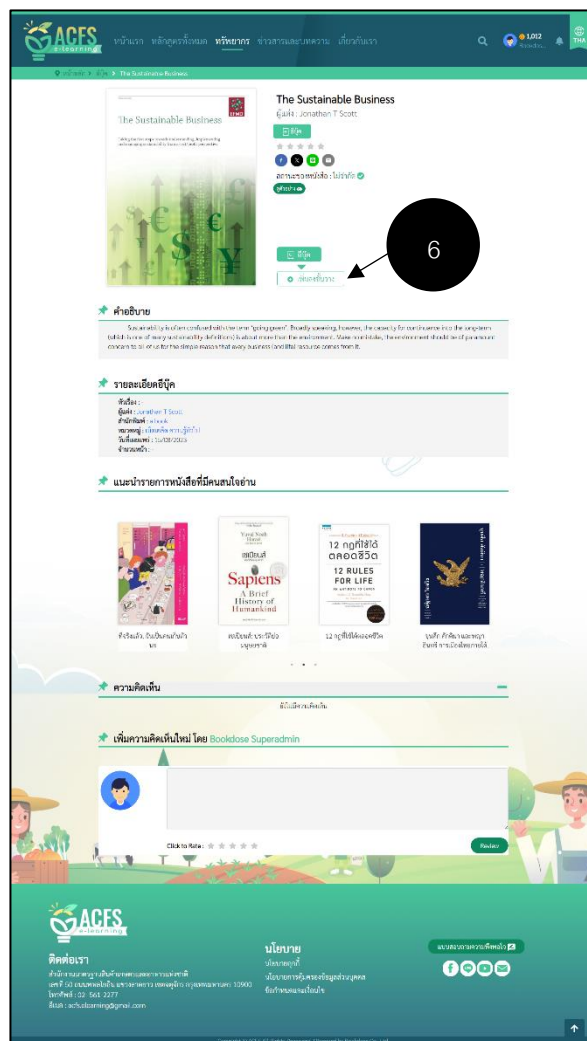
ACFS e-learning

หน้าแรก หลักสูตรทั้งหมด ทรัพยากร ข่าวสารและบทความ เกี่ยวกับเรา

1,012

THA

หน้าหลัก > อีบุ๊ค > The Sustainable Business

The Sustainable Business

Taking the five steps towards sustainability, forging strategy and competitiveness the sustainable business will

The Sustainable Business

ผู้แต่ง : Jonathan T Scott

อีบุ๊ค

สถานะการยืมหนังสือ : ไม่จำกัด

อีบุ๊ค

เพิ่มรายชื่อนี้

6

คำอธิบาย

Sustainability is often confused with the term "going green". Broadly speaking, however, the capacity for continuance into the long-term (which is one of many sustainability definitions) is about more than the environment. Make no mistake, the environment should be of paramount concern to all of us for the simple reason that every business (and life) resource comes from it.

รายละเอียดอีบุ๊ค

หัวเรื่อง :
ผู้แต่ง : Jonathan T Scott
สำนักพิมพ์ : e-book
หมวดหมู่ : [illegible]
วันที่เผยแพร่ : 15/08/2023
จำนวนหน้า : -

แนะนำรายการหนังสือที่มีคนสนใจอ่าน

Yuval Noah Harari
เซเปียนส์
Sapiens
A Brief History of Humankind

12 กฎที่ใช้ได้ตลอดชีวิต
12 RULES FOR LIFE

ทั้งริมเส้น ริมเป็นคนเก่งในนะ

เซเปียนส์: ประวัติย่อมนุษยชาติ

12 กฎที่ใช้ได้ตลอดชีวิต

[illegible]

ความคิดเห็น

ยังไม่มีความคิดเห็น

เพิ่มความคิดเห็นใหม่ โดย Bookdose Superadmin

Click to Rate :

Review

ACFS e-learning

ติดต่อเรา

สำนักงานมาตรฐานสินค้าเกษตรและอาหารแห่งชาติ
เลขที่ 50 ถนนพหลโยธิน แขวงลาดยาว เขตจตุจักร กรุงเทพมหานคร 10900
โทรศัพท์ : 02 561 2277
อีเมล : acfs.elearning@gmail.com

นโยบาย

นโยบายคุกกี้
นโยบายการคุ้มครองข้อมูลส่วนบุคคล
ข้อกำหนดและเงื่อนไข

แบบสอบถามความพึงพอใจ

Copyright © 2023 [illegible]